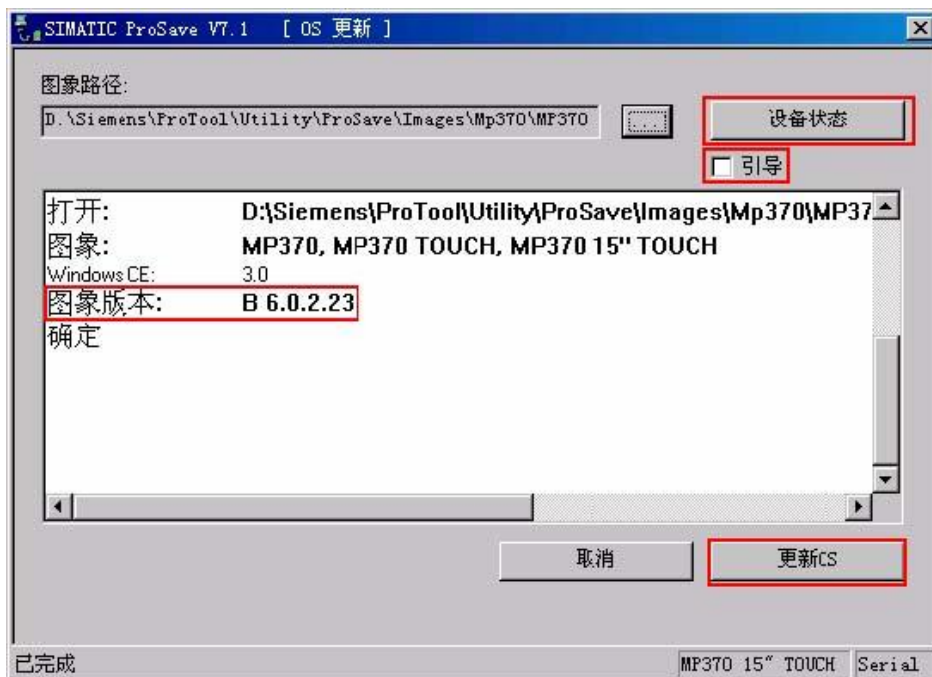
SIMATIC ProSave V7.1 [ OS 更新 ]

图象路径:

D.\Siemens\ProTool\Utility\ProSave\Images\Mp370\MP370

...

设备状态

引导

打开: D:\Siemens\ProTool\Utility\ProSave\Images\Mp370\MP37
图象: MP370, MP370 TOUCH, MP370 15" TOUCH
Windows CE: 3.0
图象版本: B 6.0.2.23
确定

取消

更新CS

已完成

MP370 15" TOUCH

Serial